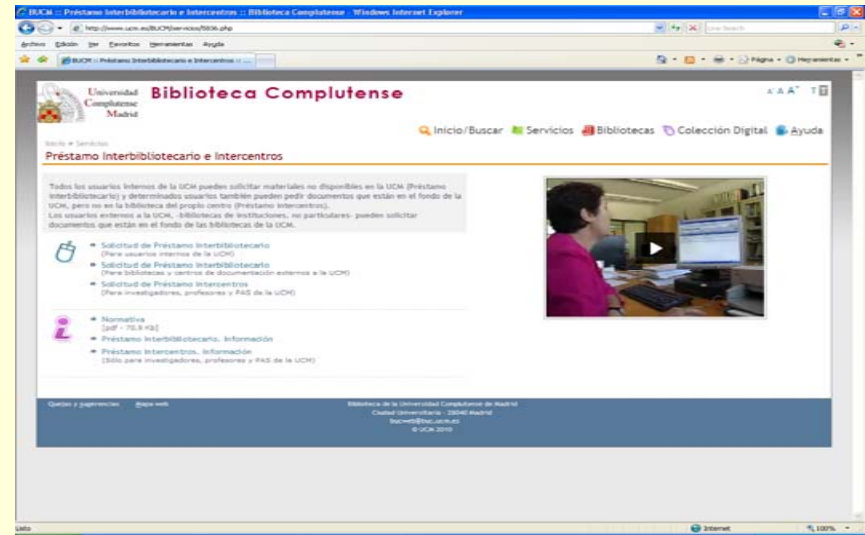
BUCM :: Préstamo Interbibliotecario e Intercentros :: Biblioteca Complutense - Windows Internet Explorer

http://www.ucm.es/BUCM/servicios/5836.php

Live Search

Archivo Edición Ver Favoritos Herramientas Ayuda

BUCM :: Préstamo Interbibliotecario e Intercentros :: ...

Página Herramientas

Universidad Complutense Madrid

Biblioteca Complutense

A A A T

Inicio/Buscar Servicios Bibliotecas Colección Digital Ayuda

Inicio » Servicios

Préstamo Interbibliotecario e Intercentros

Todos los usuarios internos de la UCM pueden solicitar materiales no disponibles en la UCM (Préstamo Interbibliotecario) y determinados usuarios también pueden pedir documentos que están en el fondo de la UCM, pero no en la biblioteca del propio centro (Préstamo Intercentros).
Los usuarios externos a la UCM, -bibliotecas de instituciones, no particulares- pueden solicitar documentos que están en el fondo de las bibliotecas de la UCM.

Solicitud de Préstamo Interbibliotecario
(Para usuarios internos de la UCM)

Solicitud de Préstamo Interbibliotecario
(Para bibliotecas y centros de documentación externos a la UCM)

Solicitud de Préstamo Intercentros
(Para investigadores, profesores y PAS de la UCM)

Normativa
[pdf - 70.5 Kb]

Préstamo Interbibliotecario. Información

Préstamo Intercentros. Información
(Sólo para investigadores, profesores y PAS de la UCM)

Quejas y sugerencias Mapa web

Biblioteca de la Universidad Complutense de Madrid
Ciudad Universitaria - 28040 Madrid
bucweb@buc.ucm.es
© UCM 2010

Listo

Internet

100%